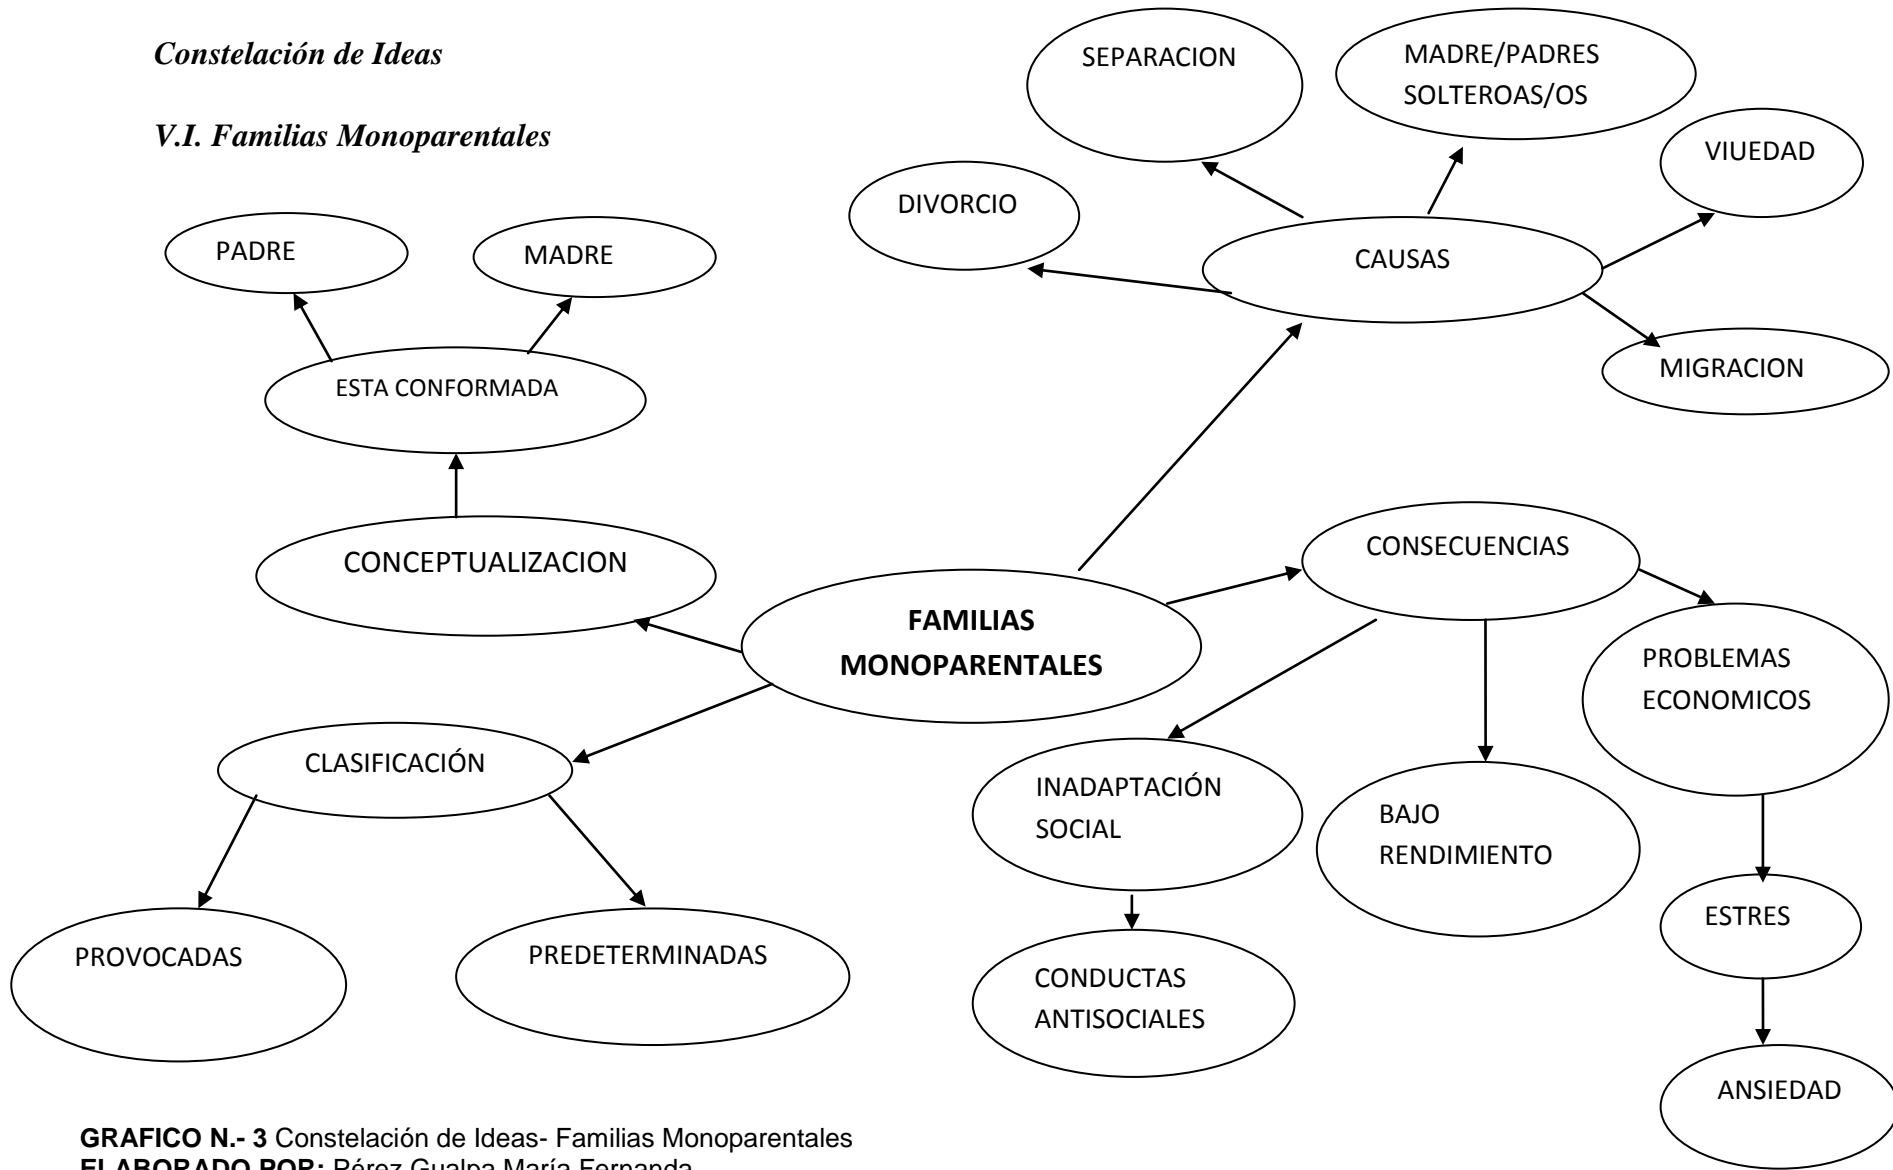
Constelación de Ideas

V.I. Familias Monoparentales

SEPARACION

MADRE/PADRES SOLTEROAS/OS

VIUEDAD

DIVORCIO

CAUSAS

MIGRACION

PADRE

MADRE

ESTA CONFORMADA

CONCEPTUALIZACION

FAMILIAS MONOPARENTALES

CONSECUENCIAS

PROBLEMAS ECONOMICOS

CLASIFICACIÓN

INADAPTACIÓN SOCIAL

BAJO RENDIMIENTO

ESTRES

PROVOCADAS

PREDETERMINADAS

CONDUCTAS ANTISOCIALES

ANSIEDAD

GRAFICO N.- 3 Constelación de Ideas- Familias Monoparentales
ELABORADO POR: Pérez Gualpa María Fernanda